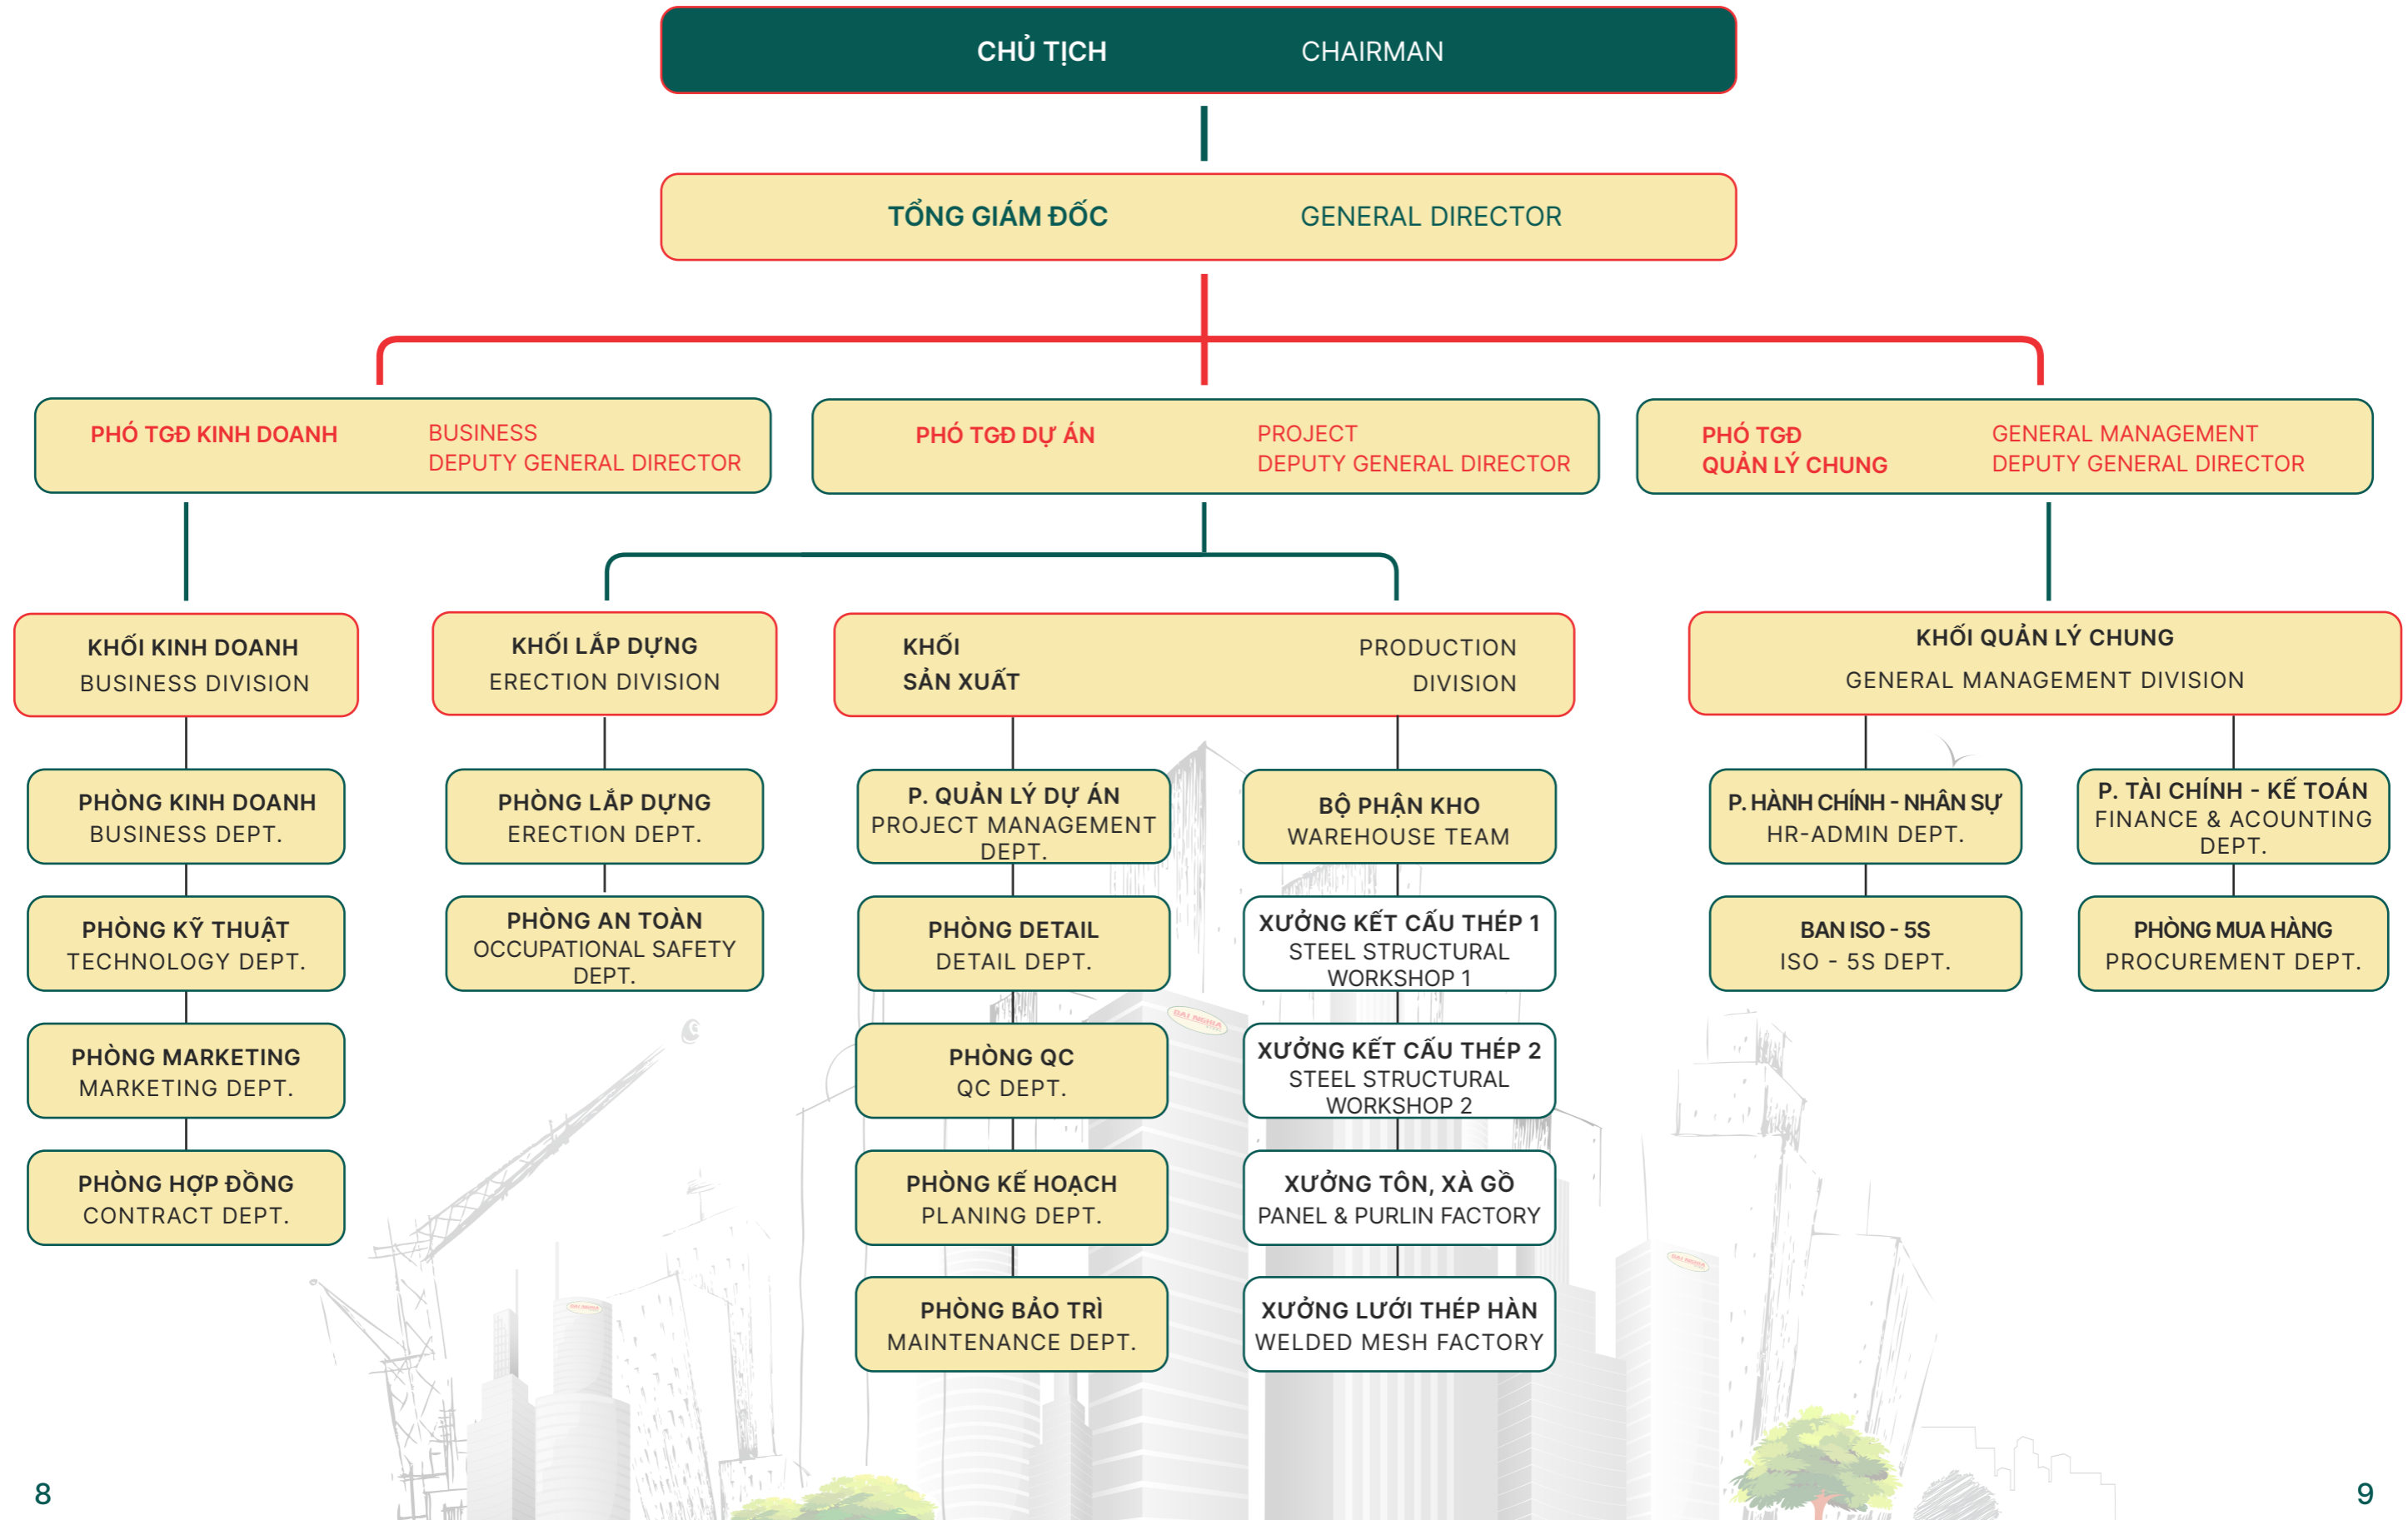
CHỦ TỊCH CHAIRMAN

TỔNG GIÁM ĐỐC GENERAL DIRECTOR

PHÓ TGĐ KINH DOANH BUSINESS DEPUTY GENERAL DIRECTOR

PHÓ TGĐ DỰ ÁN PROJECT DEPUTY GENERAL DIRECTOR

PHÓ TGĐ QUẢN LÝ CHUNG GENERAL MANAGEMENT DEPUTY GENERAL DIRECTOR

KHỐI KINH DOANH
BUSINESS DIVISION

PHÒNG KINH DOANH
BUSINESS DEPT.

PHÒNG KỸ THUẬT
TECHNOLOGY DEPT.

PHÒNG MARKETING
MARKETING DEPT.

PHÒNG HỢP ĐỒNG
CONTRACT DEPT.

KHỐI LẮP DỰNG
ERECTION DIVISION

PHÒNG LẮP DỰNG
ERECTION DEPT.

PHÒNG AN TOÀN
OCCUPATIONAL SAFETY DEPT.

KHỐI SẢN XUẤT PRODUCTION DIVISION

P. QUẢN LÝ DỰ ÁN
PROJECT MANAGEMENT DEPT.

PHÒNG DETAIL
DETAIL DEPT.

PHÒNG QC
QC DEPT.

PHÒNG KẾ HOẠCH
PLANING DEPT.

PHÒNG BẢO TRÌ
MAINTENANCE DEPT.

BỘ PHẬN KHO
WAREHOUSE TEAM

XƯỞNG KẾT CẤU THÉP 1
STEEL STRUCTURAL WORKSHOP 1

XƯỞNG KẾT CẤU THÉP 2
STEEL STRUCTURAL WORKSHOP 2

XƯỞNG TÔN, XÀ GỒ
PANEL & PURLIN FACTORY

XƯỞNG LƯỚI THÉP HÀN
WELDED MESH FACTORY

KHỐI QUẢN LÝ CHUNG
GENERAL MANAGEMENT DIVISION

P. HÀNH CHÍNH - NHÂN SỰ
HR-ADMIN DEPT.

BAN ISO - 5S
ISO - 5S DEPT.

P. TÀI CHÍNH - KẾ TOÁN
FINANCE & ACOUNTING DEPT.

PHÒNG MUA HÀNG
PROCUREMENT DEPT.

8

9